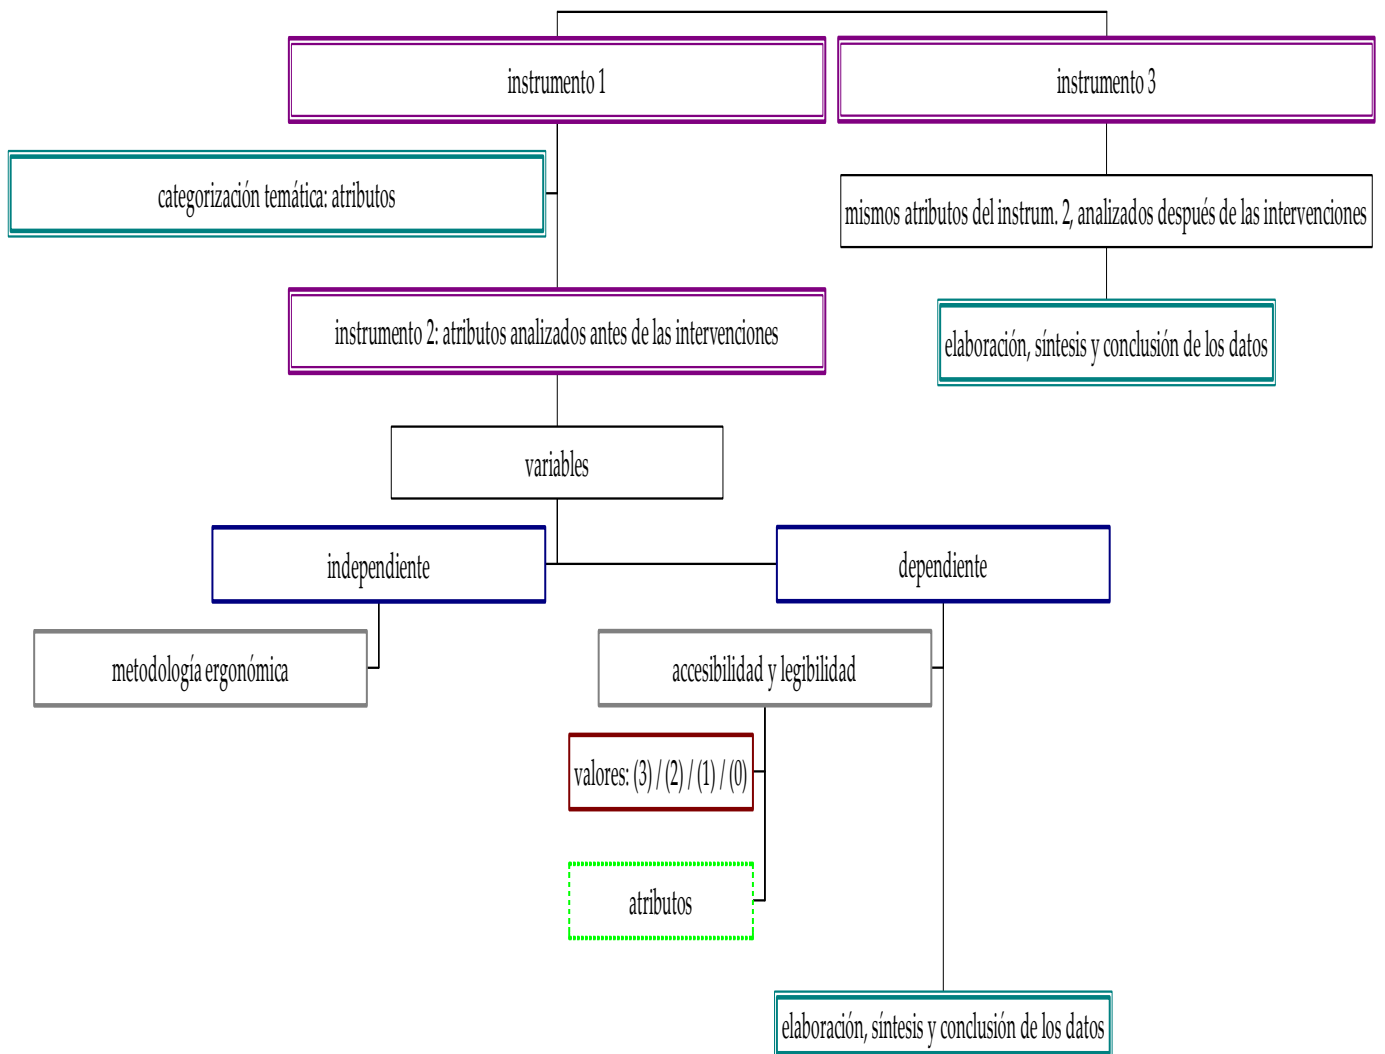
instrumento 1

instrumento 3

categorización temática: atributos

mismos atributos del instrum. 2, analizados después de las intervenciones

instrumento 2: atributos analizados antes de las intervenciones

elaboración, síntesis y conclusión de los datos

variables

independiente

dependiente

metodología ergonómica

accesibilidad y legibilidad

valores: (3) / (2) / (1) / (0)

atributos

elaboración, síntesis y conclusión de los datos